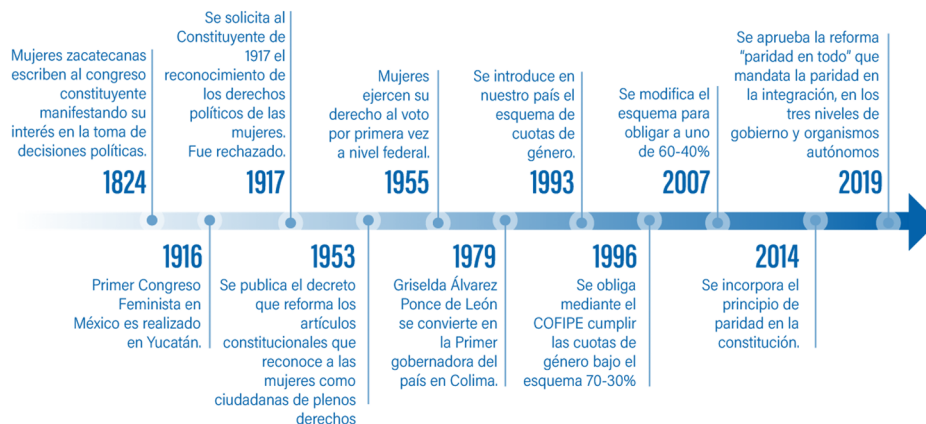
Mujeres zacatecanas escriben al congreso constituyente manifestando su interés en la toma de decisiones políticas.

1824

Se solicita al Constituyente de 1917 el reconocimiento de los derechos políticos de las mujeres. Fue rechazado.

1917

Mujeres ejercen su derecho al voto por primera vez a nivel federal.

1955

Se introduce en nuestro país el esquema de cuotas de género.

1993

Se modifica el esquema para obligar a uno de 60-40%

2007

Se aprueba la reforma "paridad en todo" que mandata la paridad en la integración, en los tres niveles de gobierno y organismos autónomos

2019

1916

Primer Congreso Feminista en México es realizado en Yucatán.

1953

Se publica el decreto que reforma los artículos constitucionales que reconoce a las mujeres como ciudadanas de plenos derechos

1979

Griselda Álvarez Ponce de León se convierte en la Primer gobernadora del país en Colima.

1996

Se obliga mediante el COFIPE cumplir las cuotas de género bajo el esquema 70-30%

2014

Se incorpora el principio de paridad en la constitución.